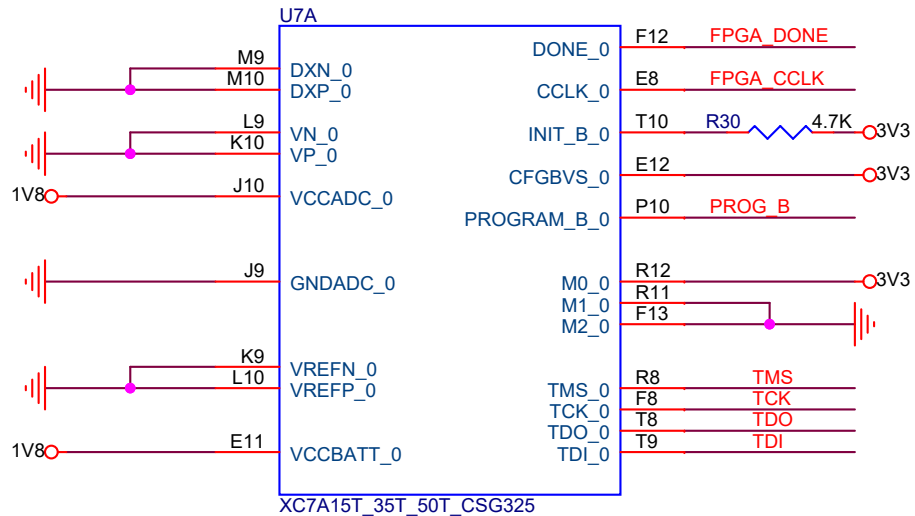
U7A

M9
M10
L9
K10
1V8 J10
J9
K9
L10
1V8 E11

DXN_0
DXP_0
VN_0
VP_0
VCCADC_0
GNDADC_0
VREFN_0
VREFP_0
VCCBATT_0

DONE_0
CCLK_0
INIT_B_0
CFGBVS_0
PROGRAM_B_0
M0_0
M1_0
M2_0
TMS_0
TCK_0
TDO_0
TDI_0

F12 FPGA_DONE
E8 FPGA_CCLK
T10 R30 4.7K 3V3
E12 3V3
P10 PROG_B
R12 3V3
R11
F13
R8 TMS
F8 TCK
T8 TDO
T9 TDI

XC7A15T_35T_50T_CSG325